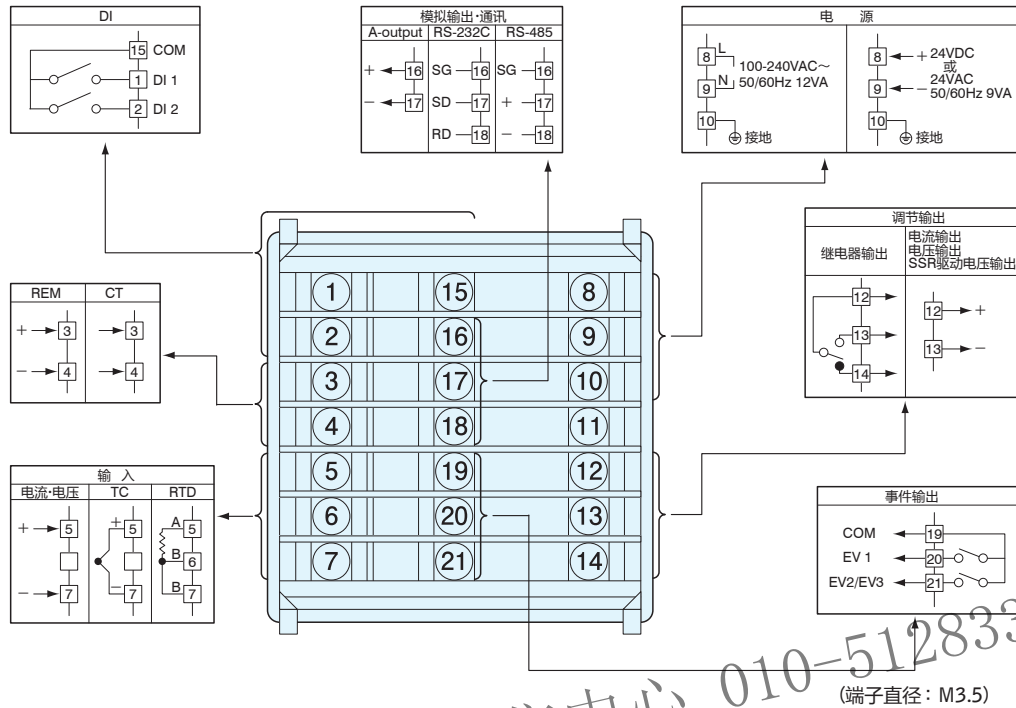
DI

15 COM
1 DI 1
2 DI 2

模拟输出·通讯

| A-output | RS-232C | RS-485 |
|---|---|---|
| + 16 | SG 16 | SG 16 |
| − 17 | SD 17 | + 17 |
| | RD 18 | − 18 |

电 源

8 L
9 N 100-240VAC~ 50/60Hz 12VA
10 接地

8 + 24VDC 或 24VAC
9 − 50/60Hz 9VA
10 接地

调节输出

| 继电器输出 | 电流输出 电压输出 SSR驱动电压输出 |
|---|---|
| 12 13 14 | 12 + 13 − |

| REM | CT |
|---|---|
| + 3 | 3 |
| − 4 | 4 |

1 15 8
2 16 9
3 17 10
4 18 11
5 19 12
6 20 13
7 21 14

输 入

| 电流·电压 | TC | RTD |
|---|---|---|
| + 5 | + 5 | A 5 |
| 6 | 6 | B 6 |
| − 7 | − 7 | B 7 |

事件输出

COM 19
EV 1 20
EV2/EV3 21

010-51283

(端子直径：M3.5)